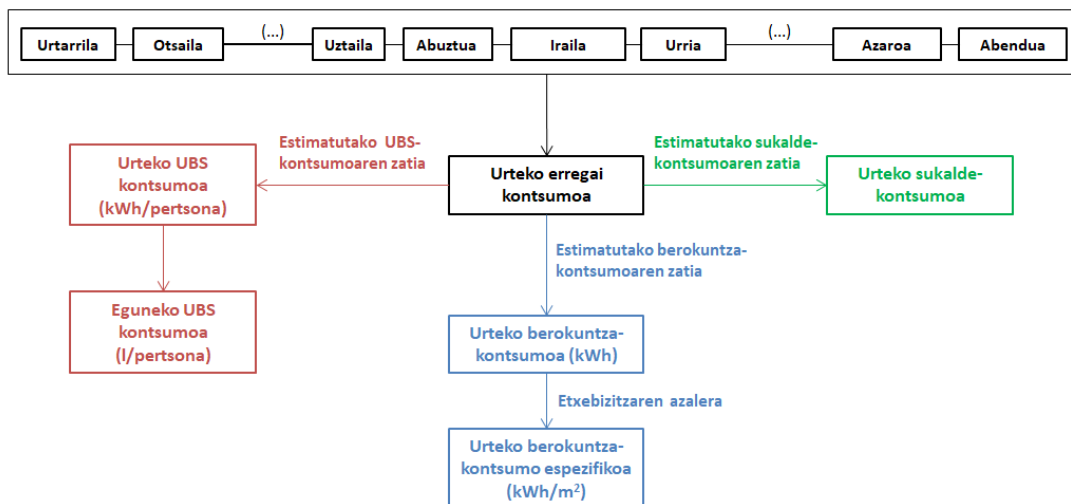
Urtarrila Otsaila (...) Uztaila Abuztua Iraila Urria (...) Azaroa Abendua

Estimatutako UBS-kontsumoaren zatia

Urteko UBS kontsumoa (kWh/pertsona)

Eguneko UBS kontsumoa (l/pertsona)

Urteko erregai kontsumoa

Estimatutako sukalde-kontsumoaren zatia

Urteko sukalde-kontsumoa

Estimatutako berokuntza-kontsumoaren zatia

Urteko berokuntza-kontsumoa (kWh)

Etxebizitzaren azalera

Urteko berokuntza-kontsumo espezifikoa (kWh/m$^2$)